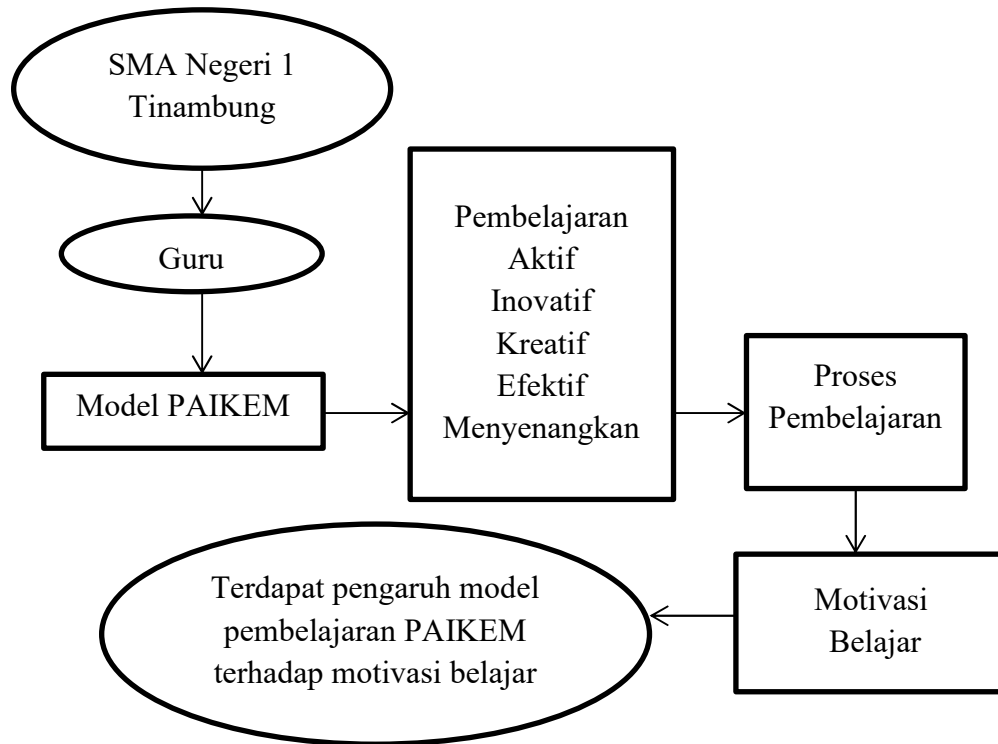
SMA Negeri 1 Tinambung

Guru

Model PAIKEM

Pembelajaran
Aktif
Inovatif
Kreatif
Efektif
Menyenangkan

Proses Pembelajaran

Motivasi Belajar

Terdapat pengaruh model pembelajaran PAIKEM terhadap motivasi belajar